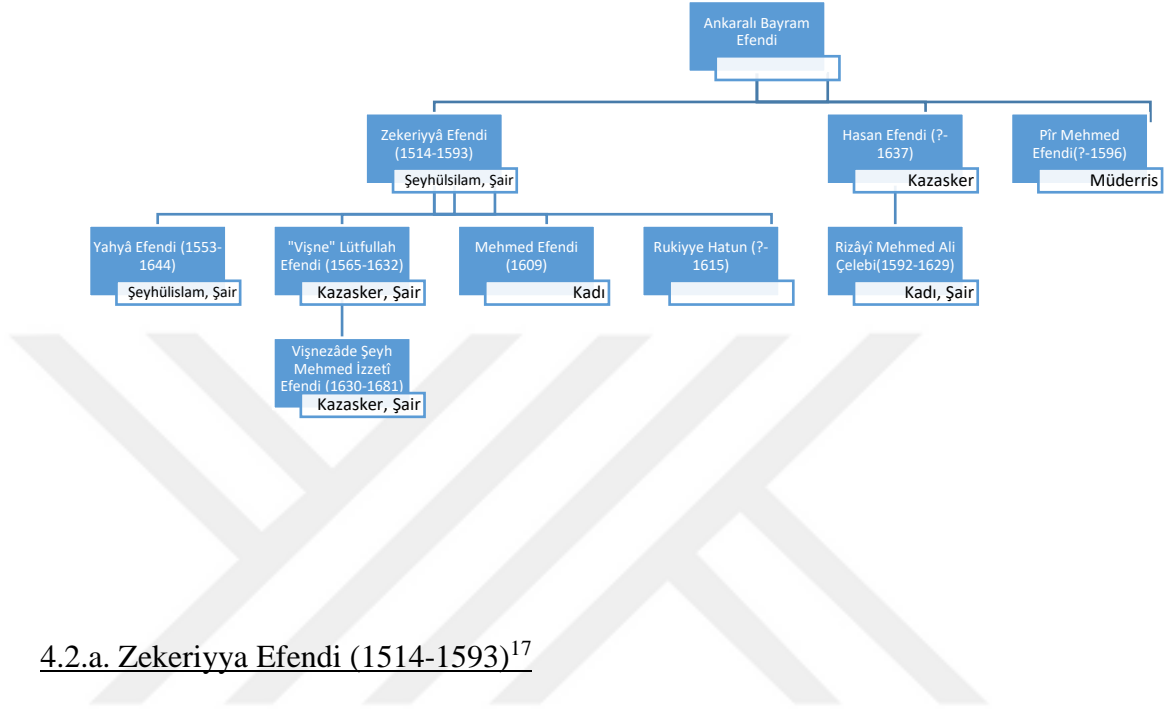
Ankaralı Bayram Efendi

Zekeriyyâ Efendi (1514-1593)
Şeyhülsilam, Şair

Hasan Efendi (?-1637)
Kazasker

Pîr Mehmed Efendi(?-1596)
Müderris

Yahyâ Efendi (1553-1644)
Şeyhülislam, Şair

"Vişne" Lütfullah Efendi (1565-1632)
Kazasker, Şair

Mehmed Efendi (1609)
Kadı

Rukiyye Hatun (?-1615)

Rizâyî Mehmed Ali Çelebi(1592-1629)
Kadı, Şair

Vişnezâde Şeyh Mehmed İzzetî Efendi (1630-1681)
Kazasker, Şair

4.2.a. Zekeriyya Efendi (1514-1593)$^{17}$